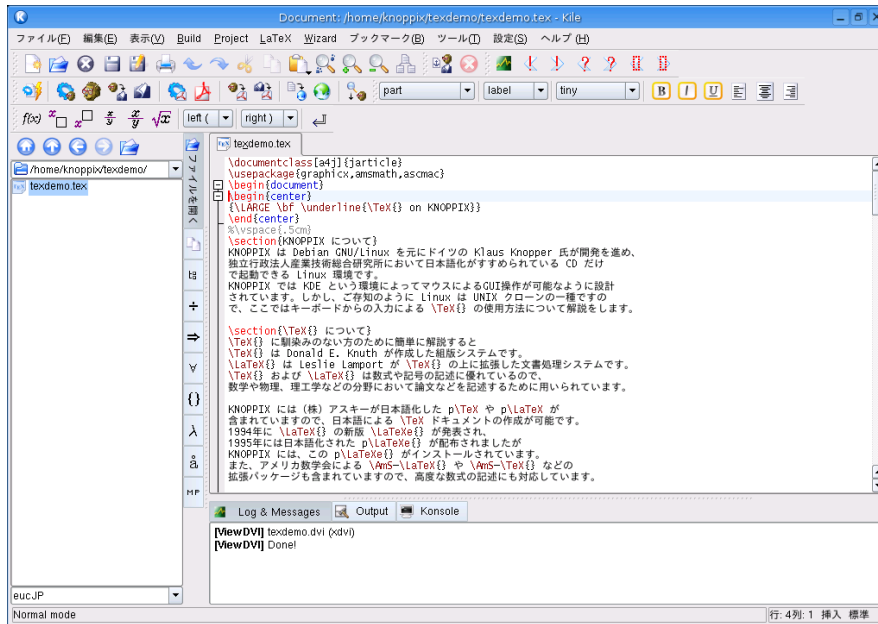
Document: /home/knoppix/texdemo/texdemo.tex - Kile

ファイル(F) 編集(E) 表示(V) Build Project LaTeX Wizard ブックマーク(B) ツール(T) 設定(S) ヘルプ(H)

part | label | tiny | B | I | U

left ( | right )

/home/knoppix/texdemo/

texdemo.tex

ファイルを開く

texdemo.tex

\documentclass[a4j]{jarticle}
\usepackage{graphicx,amsmath,ascmac}
\begin{document}
\begin{center}
{\LARGE \bf \underline{\TeX{} on KNOPPIX}}
\end{center}
%\vspace{.5cm}
\section{KNOPPIX について}
KNOPPIX は Debian GNU/Linux を元にドイツの Klaus Knopper 氏が開発を進め、
独立行政法人産業技術総合研究所において日本語化がすすめられている CD だけ
で起動できる Linux 環境です。
KNOPPIX では KDE という環境によってマウスによるGUI操作が可能なように設計
されています。しかし、ご存知のように Linux は UNIX クローンの一種ですの
で、ここではキーボードからの入力による \TeX{} の使用方法について解説をします。

\section{\TeX{} について}
\TeX{} に馴染みのない方のために簡単に解説すると
\TeX{} は Donald E. Knuth が作成した組版システムです。
\LaTeX{} は Leslie Lamport が \TeX{} の上に拡張した文書処理システムです。
\TeX{} および \LaTeX{} は数式や記号の記述に優れているので、
数学や物理、理工学などの分野において論文などを記述するために用いられています。

KNOPPIX には（株）アスキーが日本語化した p\TeX や p\LaTeX が
含まれていますので、日本語による \TeX ドキュメントの作成が可能です。
1994年に \LaTeXe{} の新版 \LaTeXe{} が発表され、
1995年には日本語化された p\LaTeXe{} が配布されましたが
KNOPPIX には、この p\LaTeXe{} がインストールされています。
また、アメリカ数学会による \AmS-\LaTeX{} や \AmS-\TeX{} などの
拡張パッケージも含まれていますので、高度な数式の記述にも対応しています。

Log & Messages | Output | Konsole

[ViewDVI] texdemo.dvi (xdvi)
[ViewDVI] Done!

eucJP

Normal mode

行: 4列: 1 挿入 標準